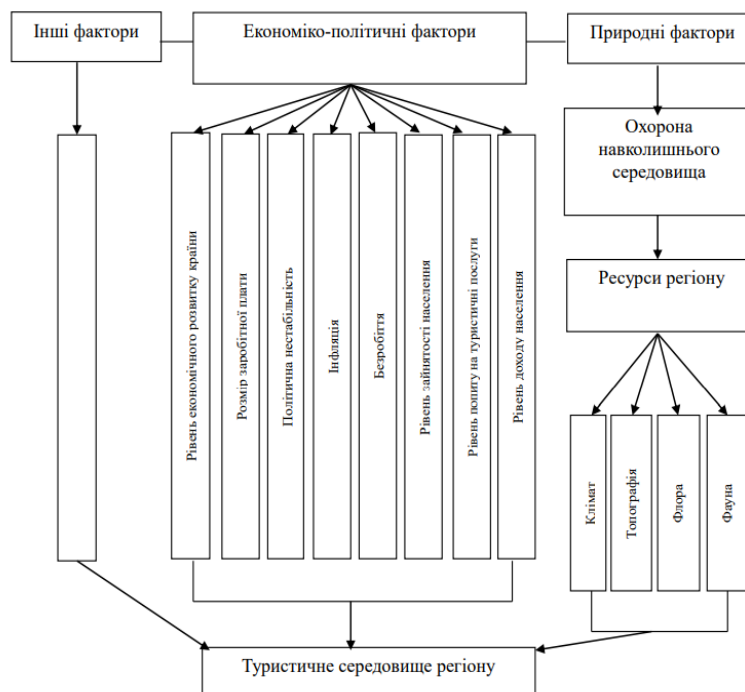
Інші фактори

Економіко-політичні фактори

Природні фактори

Рівень економічного розвитку країни

Розмір заробітної плати

Політична нестабільність

Інфляція

Безробіття

Рівень зайнятості населення

Рівень попиту на туристичні послуги

Рівень доходу населення

Охорона навколишнього середовища

Ресурси регіону

Клімат

Топографія

Флора

Фауна

Туристичне середовище регіону